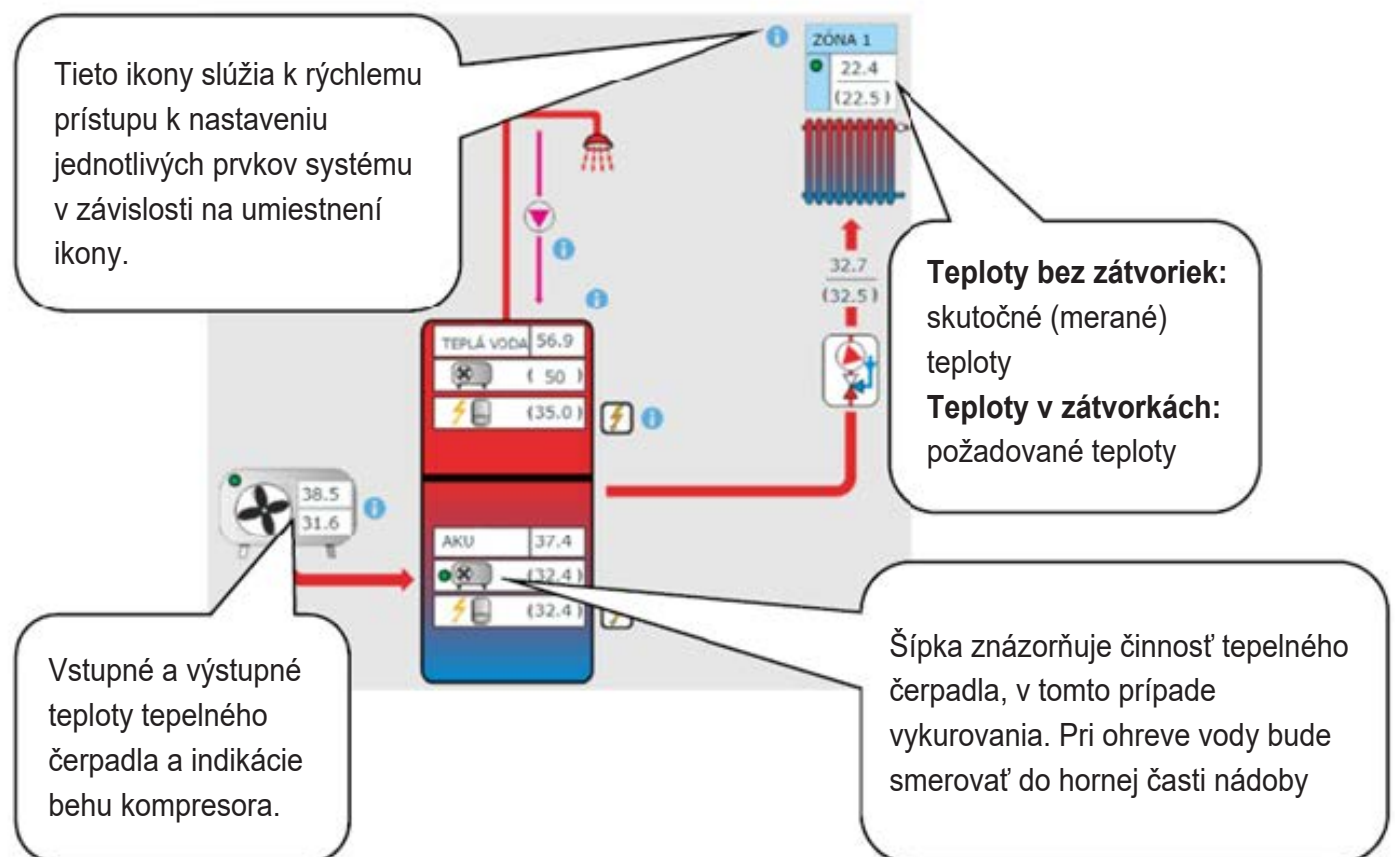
Tieto ikony slúžia k rýchlemu prístupu k nastaveniu jednotlivých prvkov systému v závislosti na umiestnení ikony.

ZÓNA 1
22.4
(22.5)

32.7
(32.5)

Teploty bez zátvoriek: skutočné (merané) teploty
Teploty v zátvorkách: požadované teploty

TEPLÁ VODA 56.9
( 50 )
(35.0)

38.5
31.6

AKU 37.4
(32.4)
(32.4)

Vstupné a výstupné teploty tepelného čerpadla a indikácie behu kompresora.

Šípka znázorňuje činnosť tepelného čerpadla, v tomto prípade vykurovania. Pri ohreve vody bude smerovať do hornej časti nádoby